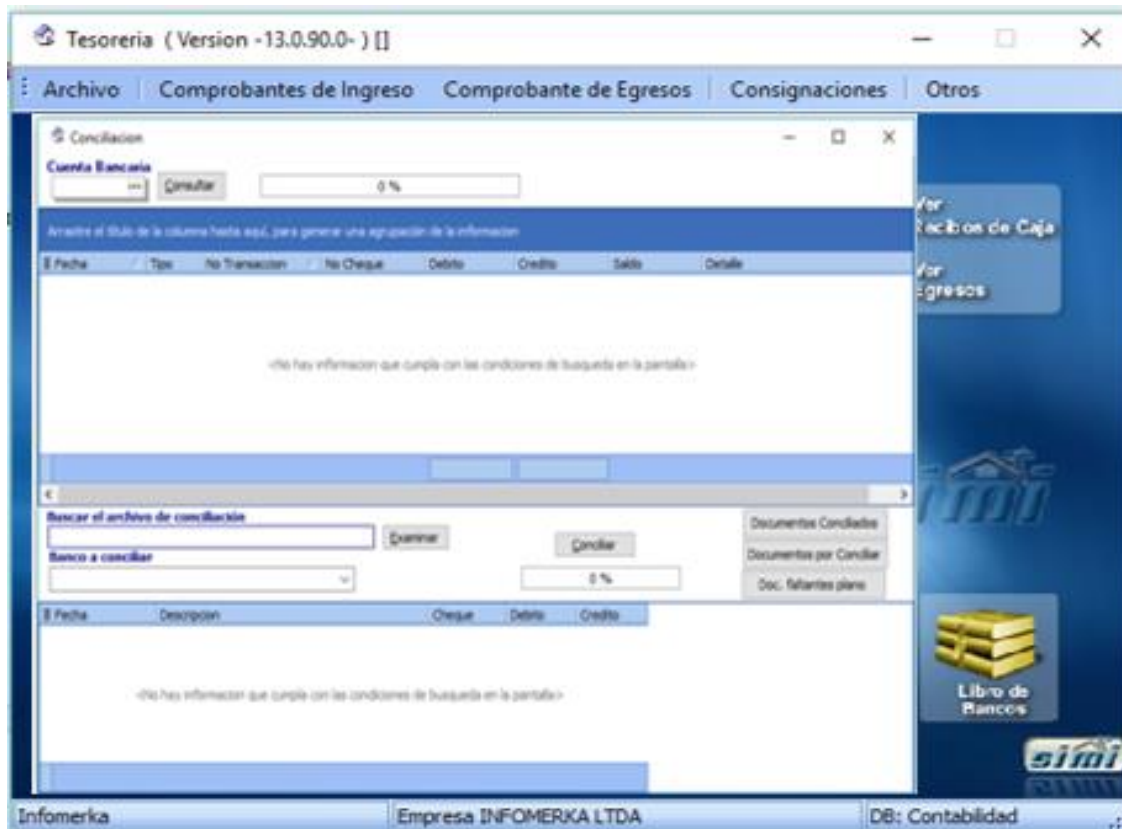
Tesoreria ( Version -13.0.90.0- ) []

Archivo | Comprobantes de Ingreso | Comprobante de Egresos | Consignaciones | Otros

Conciliacion

Cuenta Bancaria

... Consultar 0 %

Arrastre el titulo de la columna hasta aquí, para generar una agrupación de la informacion

| Fecha | Tipo | No Transaccion | No Cheque | Debito | Credito | Saldo | Detalle |
|---|---|---|---|---|---|---|---|

<No hay informacion que cumpla con las condiciones de busqueda en la pantalla>

Buscar el archivo de conciliación

Examinar

Banco a conciliar

Conciliar

0 %

Documentos Conciliados

Documentos por Conciliar

Doc. faltantes plano

| Fecha | Descripcion | Cheque | Debito | Credito |
|---|---|---|---|---|

<No hay informacion que cumpla con las condiciones de busqueda en la pantalla>

Ver Recibos de Caja

Ver Egresos

simi

Libro de Bancos

simi

Infomerka | Empresa INFOMERKA LTDA | DB: Contabilidad